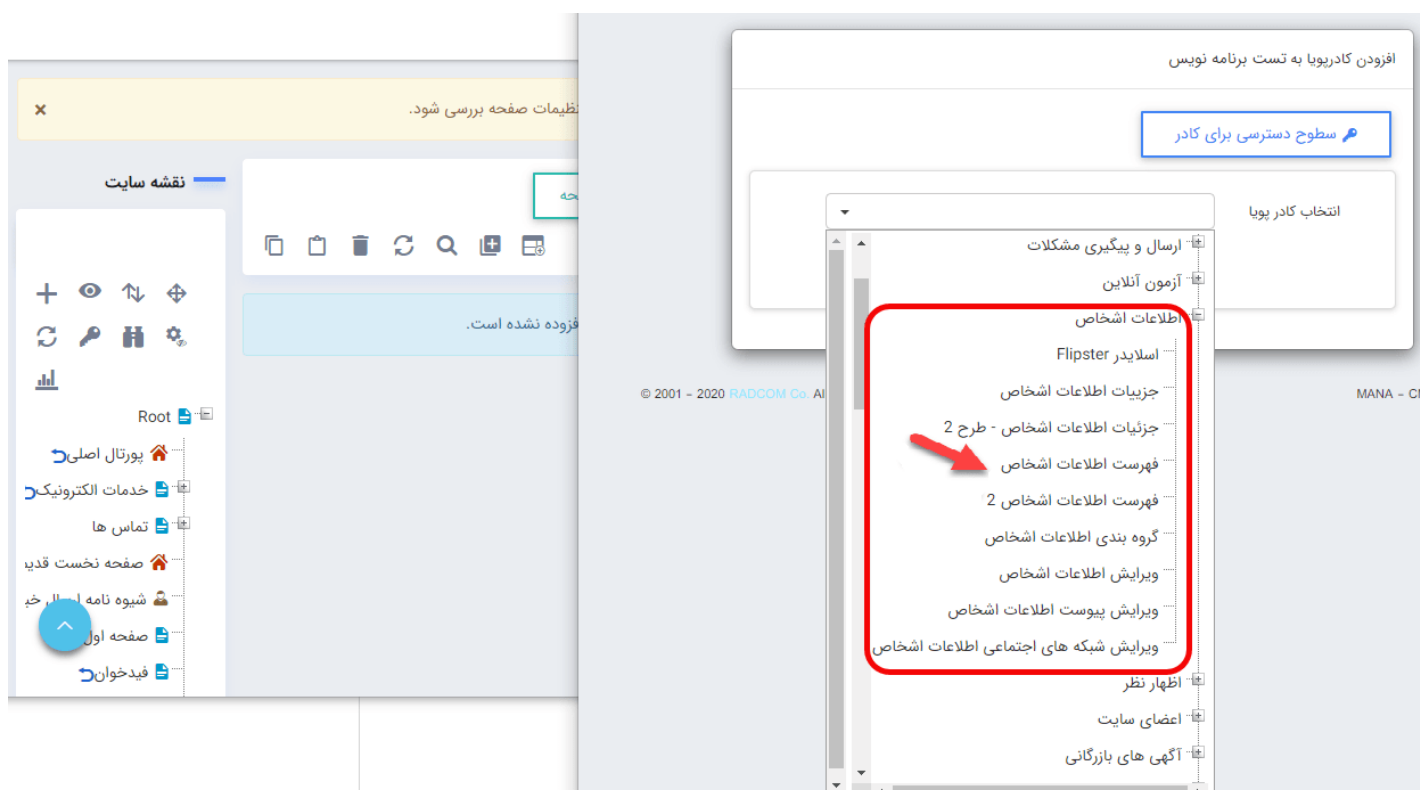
×
تظیمات صفحه بررسی شود.

نقشه سایت

حه

فزوده نشده است.

Root
پورتال اصلی
خدمات الکترونیک
تماس ها
صفحه نخست قدی
شیوه نامه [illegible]
صفحه اول
فیدخوان

© 2001 - 2020 RADCOM Co. Al

MANA - C

افزودن کادرپویا به تست برنامه نویس

سطوح دسترسی برای کادر

انتخاب کادر پویا

ارسال و پیگیری مشکلات
آزمون آنلاین
اطلاعات اشخاص
اسلایدر Flipster
جزییات اطلاعات اشخاص
جزئیات اطلاعات اشخاص - طرح 2
فهرست اطلاعات اشخاص
فهرست اطلاعات اشخاص 2
گروه بندی اطلاعات اشخاص
ویرایش اطلاعات اشخاص
ویرایش پیوست اطلاعات اشخاص
ویرایش شبکه های اجتماعی اطلاعات اشخاص
اظهار نظر
اعضای سایت
آگهی های بازرگانی